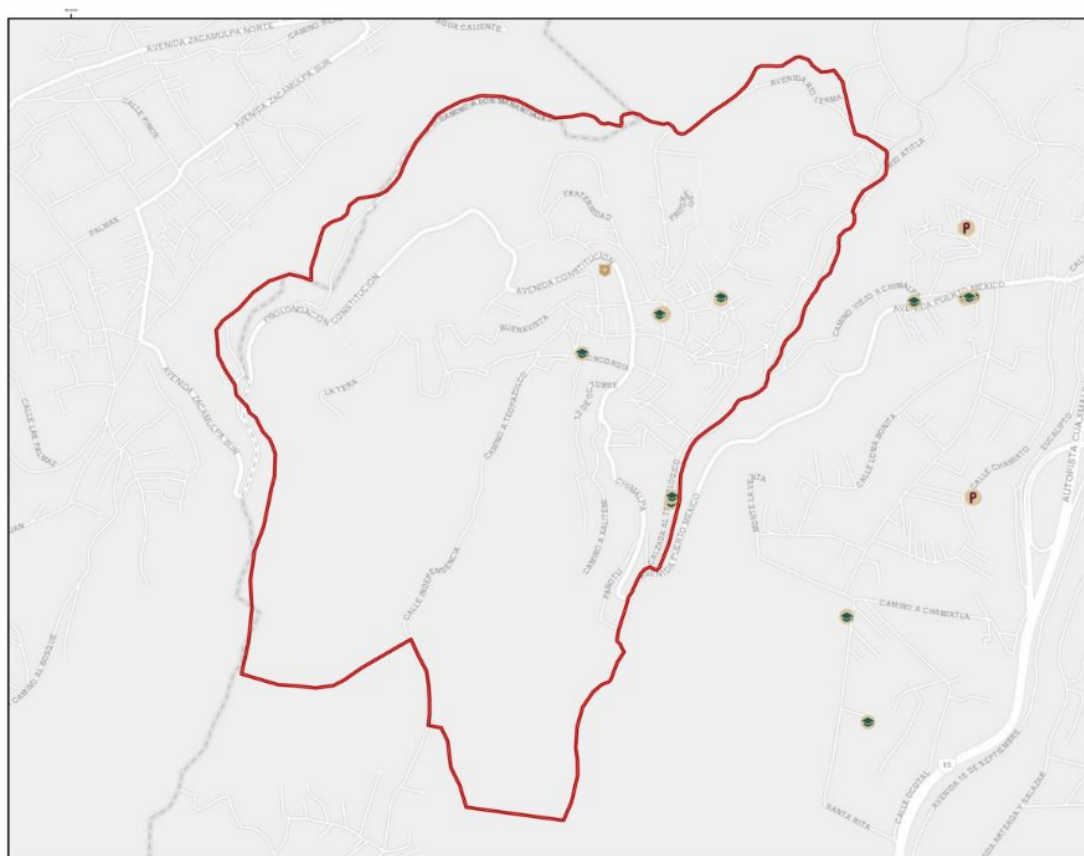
AVENIDA ZACAMULPA NORTE
CAMINO REAL
AGUA CALIENTE
AVENIDA ZACAMULPA SUR
CALLE PINOS
CAMINO A DON MARCOS
AVENIDA RÍO CENSE
ATITLA
FRATERNIDAD
PROGRESO
PALMAS
AVENIDA CONSTITUCIÓN
PROLONGACIÓN CONSTITUCIÓN
BUENAVISTA
CONCORDIA
CAMINO VIEJO A CHIMALPA
AVENIDA PUERTO MÉXICO
LA TERA
AVENIDA ZACAMULPA SUR
CALLE LAS PALMAS
CAMINO A TEOPAZULCO
CALLE LOMA BONITA
CALLE CHAMIXTO
EUCALIPTO
AUTOPISTA CUAUTLA
CHIMALPA
CAMINO A XALITEPEC
CALZADA EL TEPOZTECO
AVENIDA PUERTO MÉXICO
MONTE LA VISTA
CALLE INDEPENDENCIA
CAMINO A CHAMIXTLA
CAMINO AL BOSQUE
15
AVENIDA 16 DE SEPTIEMBRE
CALLE OCOTAL
SANTA RITA
P
P